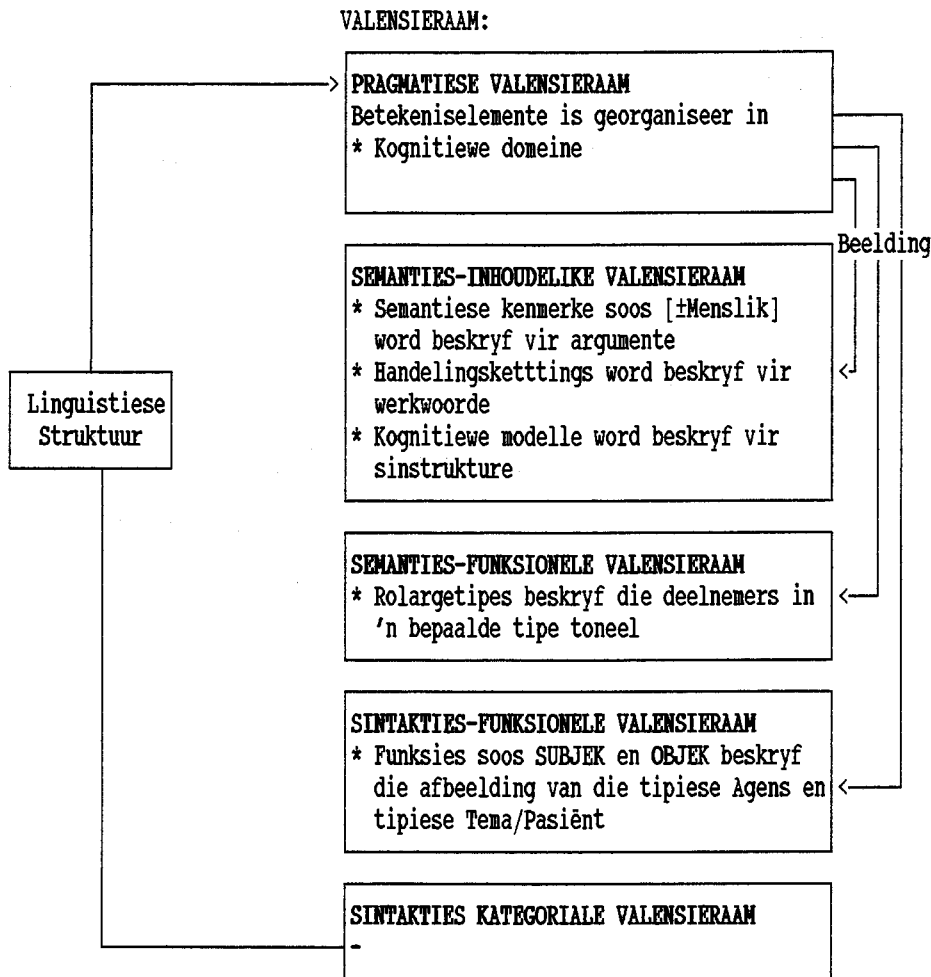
VALENSIERAAM:

Linguistiese Struktuur

PRAGMATIESE VALENSIERAAM
Betekeniselemente is georganiseer in
* Kognitiewe domeine

Beelding

SEMANTIES-INHOUDELIKE VALENSIERAAM
* Semantiese kenmerke soos [±Menslik] word beskryf vir argumente
* Handelingsketttings word beskryf vir werkwoorde
* Kognitiewe modelle word beskryf vir sinstrukture

SEMANTIES-FUNKSIONELE VALENSIERAAM
* Rolargetipes beskryf die deelnemers in 'n bepaalde tipe toneel

SINTAKTIES-FUNKSIONELE VALENSIERAAM
* Funksies soos SUBJEK en OBJEK beskryf die afbeelding van die tipiese Agens en tipiese Tema/Pasiënt

SINTAKTIES KATEGORIALE VALENSIERAAM
-